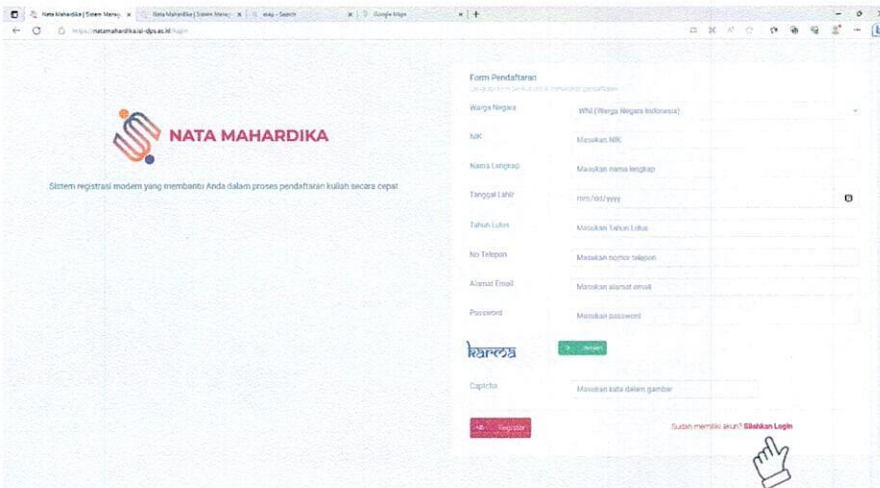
Nata Mahardika | Sistem Manaj × Nata Mahardika | Sistem Manaj × eay - Search × Google Maps × +

https://natamahardika.iai-dpsas.id/login

NATA MAHARDIKA

Sistem registrasi modern yang membantu Anda dalam proses pendaftaran kuliah secara cepat

Form Pendaftaran
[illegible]

Warga Negara
WNI (Warga Negara Indonesia)

NIK
Masukan NIK

Nama Lengkap
Masukan nama lengkap

Tanggal Lahir
mm/dd/yyyy

Tahun Lulus
Masukan Tahun Lulus

No Telepon
Masukan nomor telepon

Alamat Email
Masukan alamat email

Password
Masukan password

karma
Refresh

Captcha
Masukan kata dalam gambar

Register

Sudah memiliki akun? Silahkan Login